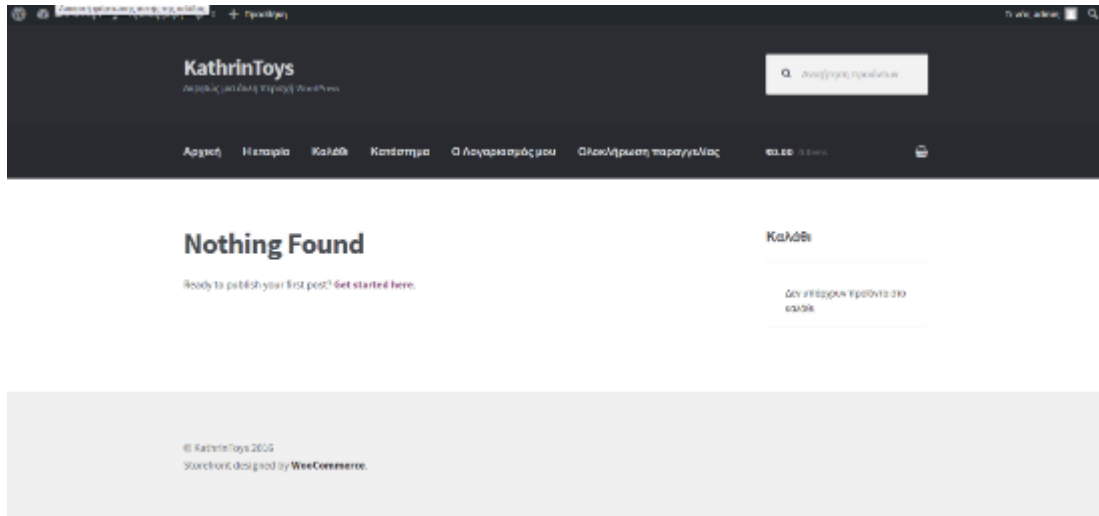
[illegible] + Προσθήκη

Γεια σας, admin

KathrinToys

Ακόμα ένας ιστότοπος WordPress

Αναζήτηση προϊόντων

Αρχική Εταιρία Καλάθι Κατάστημα Ο Λογαριασμός μου Ολοκλήρωση παραγγελίας €0.00 0 items

Nothing Found

Ready to publish your first post? Get started here.

Καλάθι

Δεν υπάρχουν προϊόντα στο καλάθι.

© KathrinToys 2016
Storefront designed by WooCommerce.